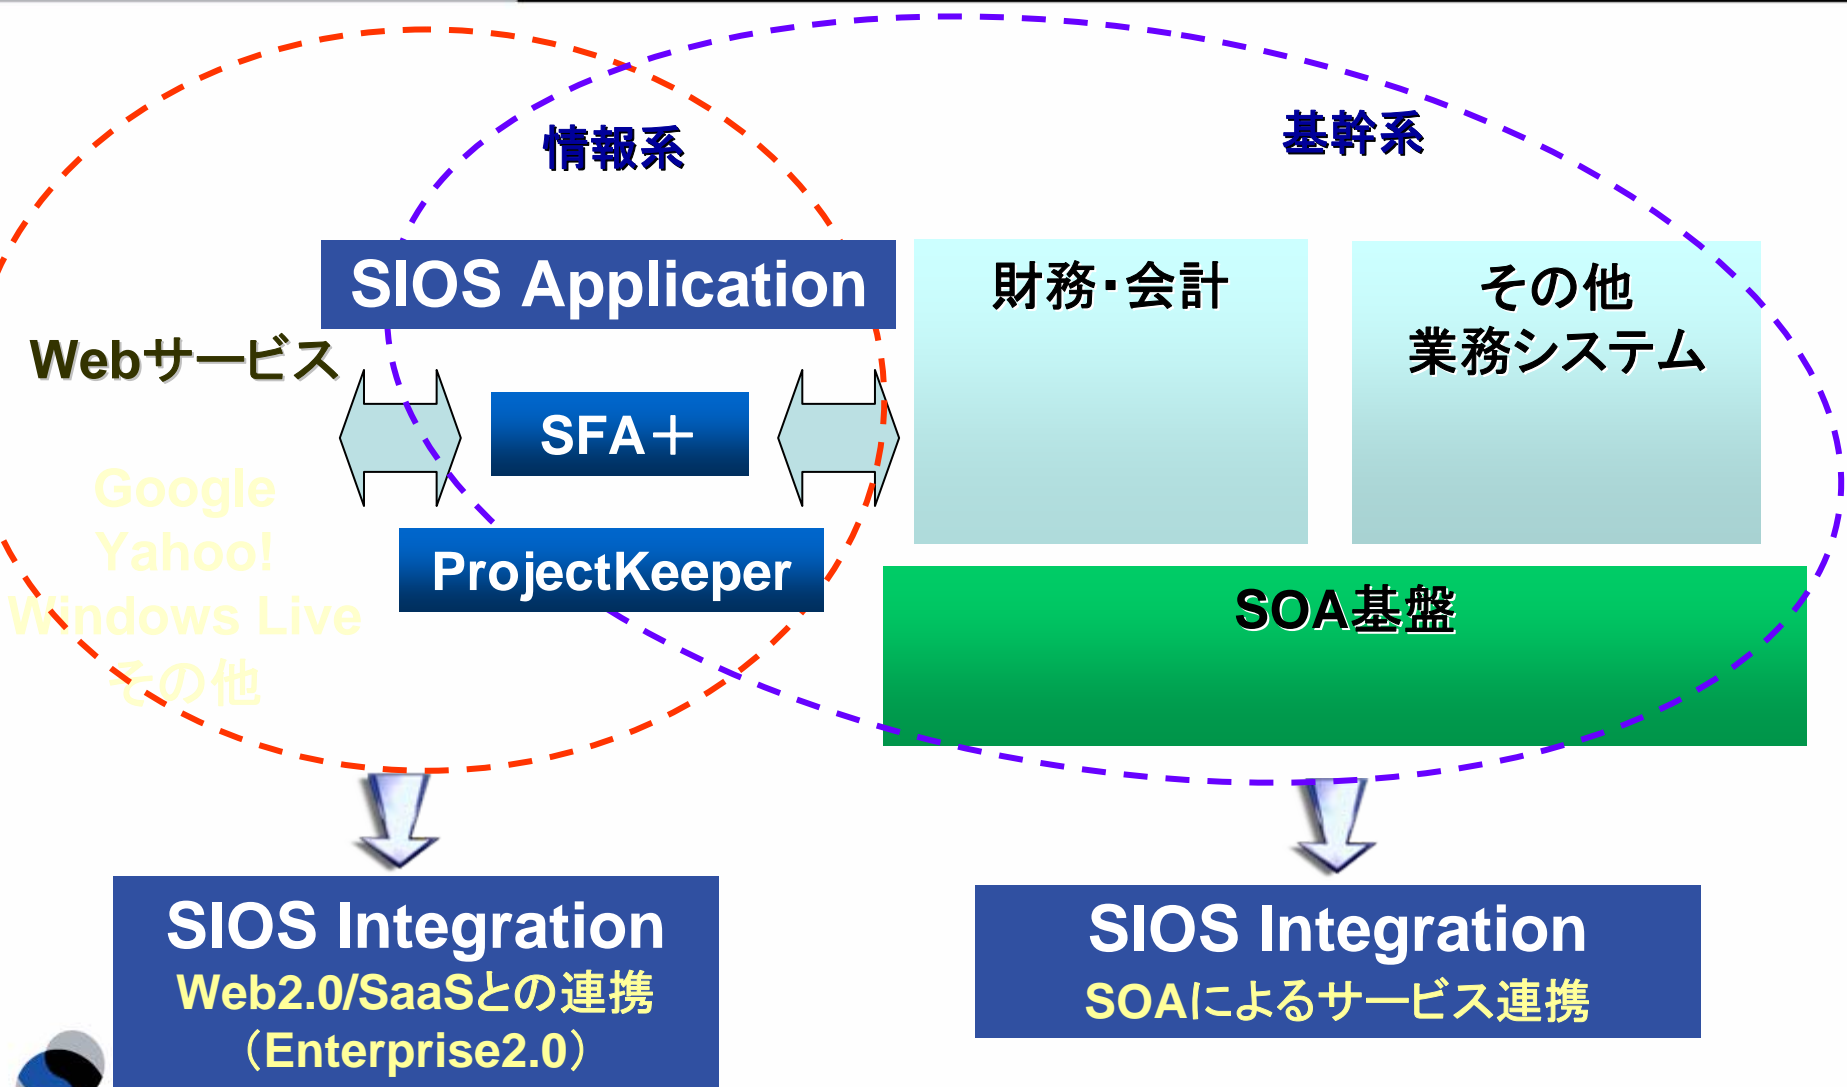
情報系

基幹系

SIOS Application

財務・会計

その他
業務システム

Webサービス

SFA＋

Google
Yahoo!
Windows Live
その他

ProjectKeeper

SOA基盤

SIOS Integration
Web2.0/SaaSとの連携
（Enterprise2.0）

SIOS Integration
SOAによるサービス連携